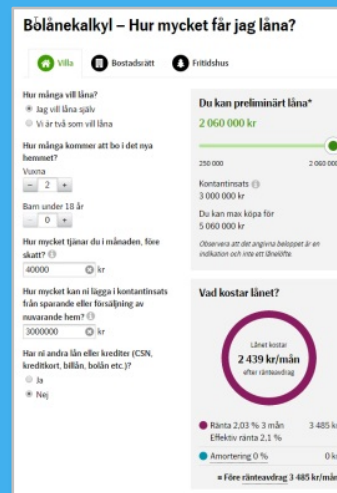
Bolånekalkyl – Hur mycket får jag låna?

Villa
Bostadsrätt
Fritidshus

Hur många vill låna?
Jag vill låna själv
Vi är två som vill låna

Hur många kommer att bo i det nya hemmet?
Vuxna
– 2 +
Barn under 18 år
– 0 +

Hur mycket tjänar du i månaden, före skatt?
40000 kr

Hur mycket kan ni lägga i kontantinsats från sparande eller försäljning av nuvarande hem?
3000000 kr

Har ni andra lån eller krediter (CSN, kreditkort, billån, bolån etc.)?
Ja
Nej

Du kan preliminärt låna*
2 060 000 kr
250 000
2 060 000

Kontantinsats
3 000 000 kr

Du kan max köpa för
5 060 000 kr

Observera att det angivna beloppet är en indikation och inte ett lånelöfte.

Vad kostar lånet?

Lånet kostar
2 439 kr/mån
efter ränteavdrag

Ränta 2,03 % 3 mån
Effektiv ränta 2.1 %
3 485 kr

Amortering 0 %
0 kr

= Före ränteavdrag 3 485 kr/mån